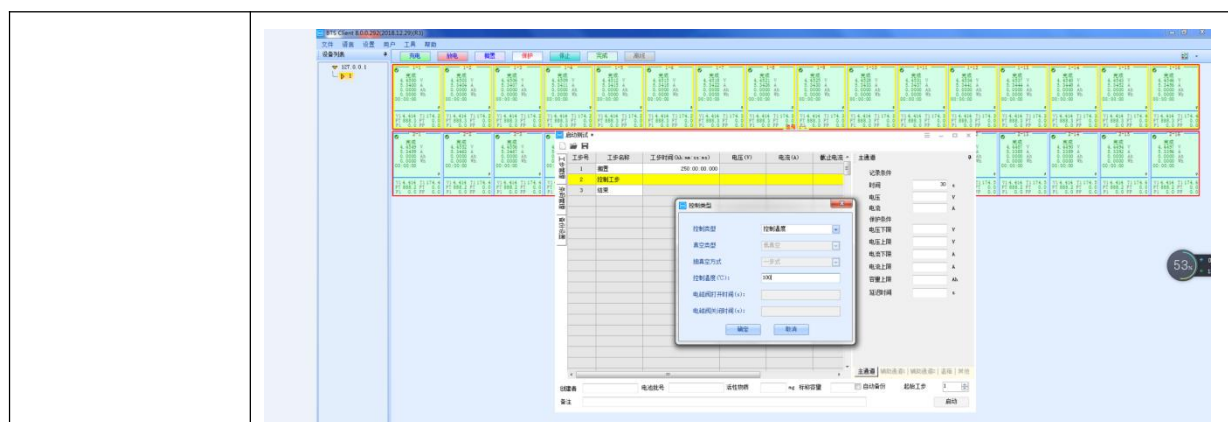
BTS Client 8.0.0.292(2018.12.29)(R)

文件 语言 设置 用户 工具 帮助

设备列表

127.0.0.1

启动 暂停 截图 停止 完成 跳转

启动测试

工步号 | 工步名称 | 工步时间(hh:mm:ss:ms) | 电压(V) | 电流(A) | 截止电流
1 | 搁置 | 250:00:00.000
2 | 控制工步
3 | 结束

控制类型

控制类型 控制温度
真空类型 抽真空
抽真空方式 一步式
控制温度(℃): 100
电磁阀打开时间(s):
电磁阀关闭时间(s):

确定 取消

主通道

记录条件
时间 30 s
电压 V
电流 A
保护条件
电压下限 V
电压上限 V
电流下限 A
电流上限 A
容量上限 Ah
延迟时间 s

主通道 | 辅助通道 | 辅助通道 | 温度 | 其他

创建者 电池批号 活性物质 mg 标称容量 自动备份 起始工步 1

备注 启动

53